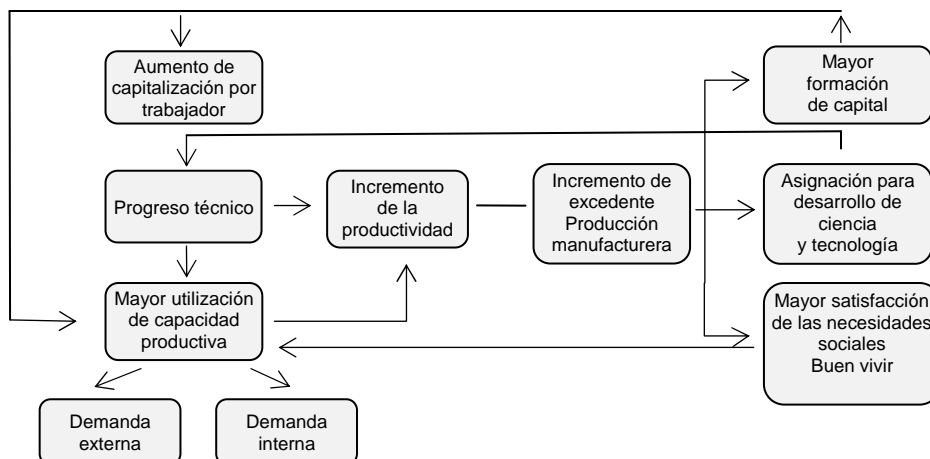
Aumento de capitalización por trabajador

Mayor formación de capital

Progreso técnico

Incremento de la productividad

Incremento de excedente Producción manufacturera

Asignación para desarrollo de ciencia y tecnología

Mayor utilización de capacidad productiva

Mayor satisfacción de las necesidades sociales Buen vivir

Demanda externa

Demanda interna